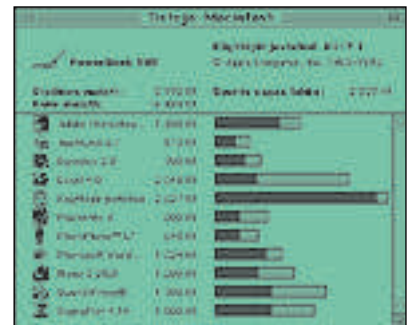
Tietoja Macintosh

PowerBook 540

Käyttöjärjestelmä: 7.5.1 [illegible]
© Apple Computer, Inc. 1983-1995

Sisäinen muisti: 12 288 K
Kaikki muisti: 4 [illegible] K

Suurin vapaa lohko: 2 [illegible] K

Adobe Photoshop 1 000 K
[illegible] 57 K
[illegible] 2.0 700 K
Excel 5.0 2 048 K
Käyttöjärjestelmä 2 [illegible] K
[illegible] 800 K
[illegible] 640 K
Microsoft Word 1 024 K
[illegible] 1 200 K
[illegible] 1 300 K
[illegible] 1 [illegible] K